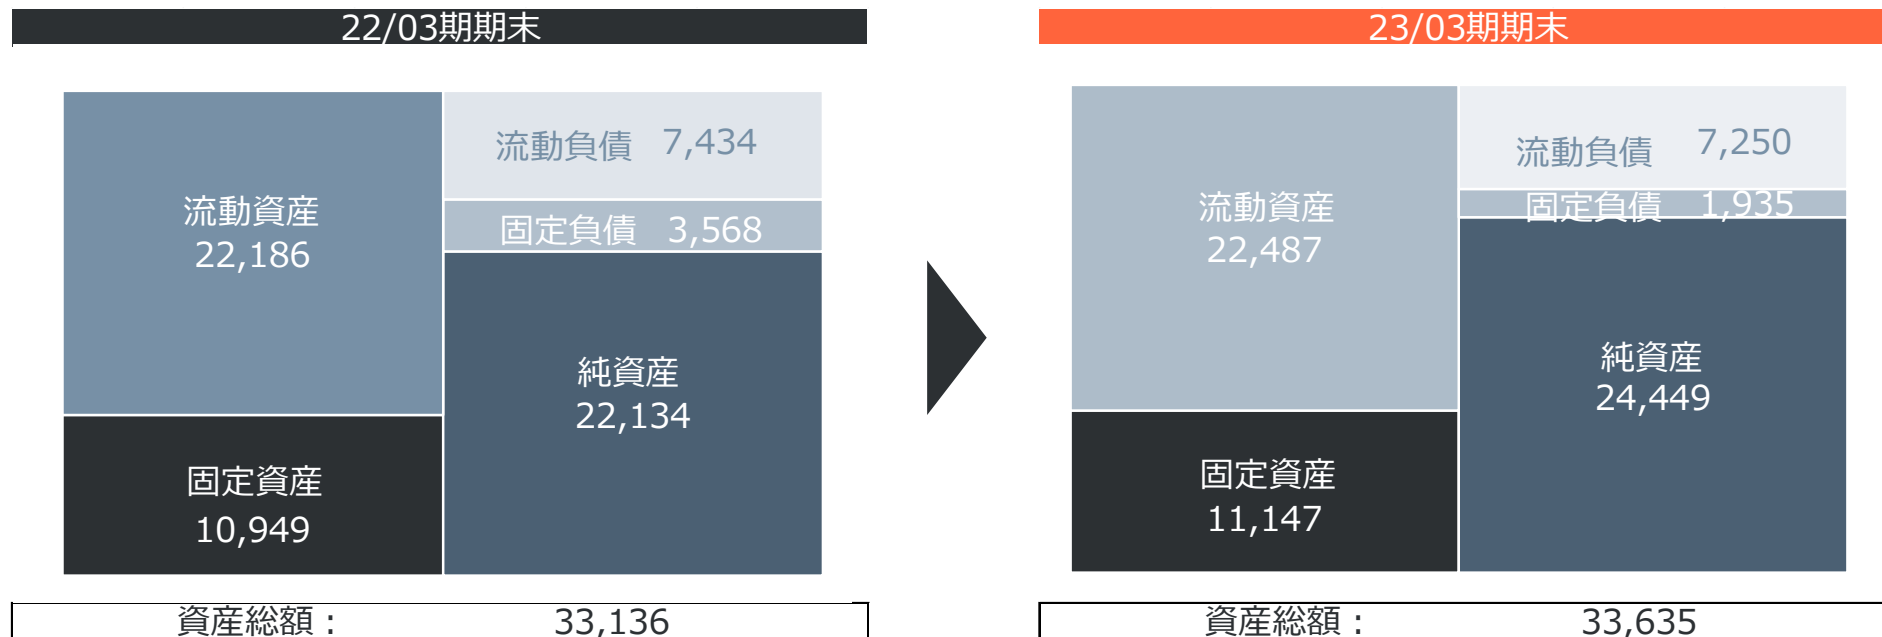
22/03期期末

流動資産
22,186

流動負債 7,434

固定負債 3,568

純資産
22,134

固定資産
10,949

資産総額： 33,136

23/03期期末

流動資産
22,487

流動負債 7,250

固定負債 1,935

純資産
24,449

固定資産
11,147

資産総額： 33,635